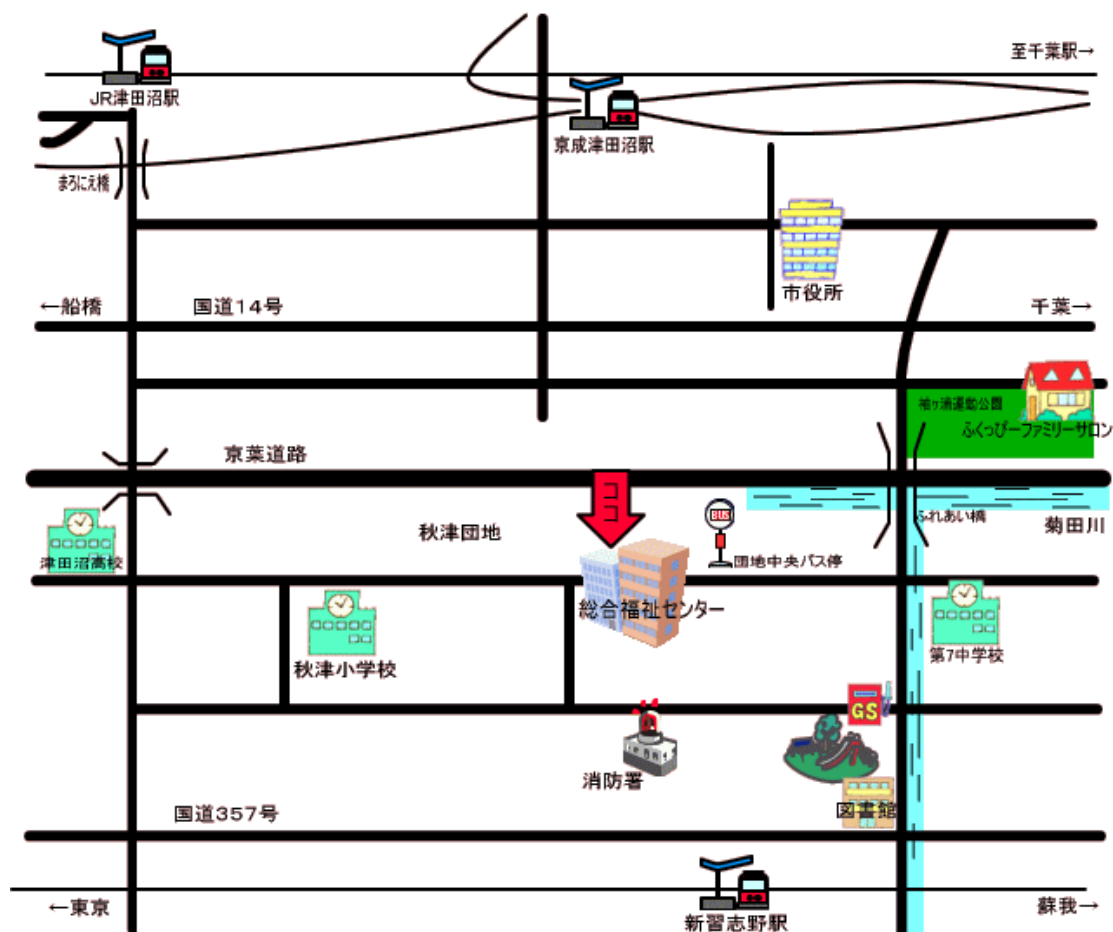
至千葉駅→

JR津田沼駅

京成津田沼駅

まろにえ橋

市役所

←船橋

国道14号

千葉→

袖ヶ浦運動公園

ふくっぴーファミリーサロン

京葉道路

ココ

BUS

ふれあい橋

菊田川

津田沼高校

秋津団地

団地中央バス停

総合福祉センター

秋津小学校

第7中学校

GS

消防署

図書館

国道357号

←東京

新習志野駅

蘇我→